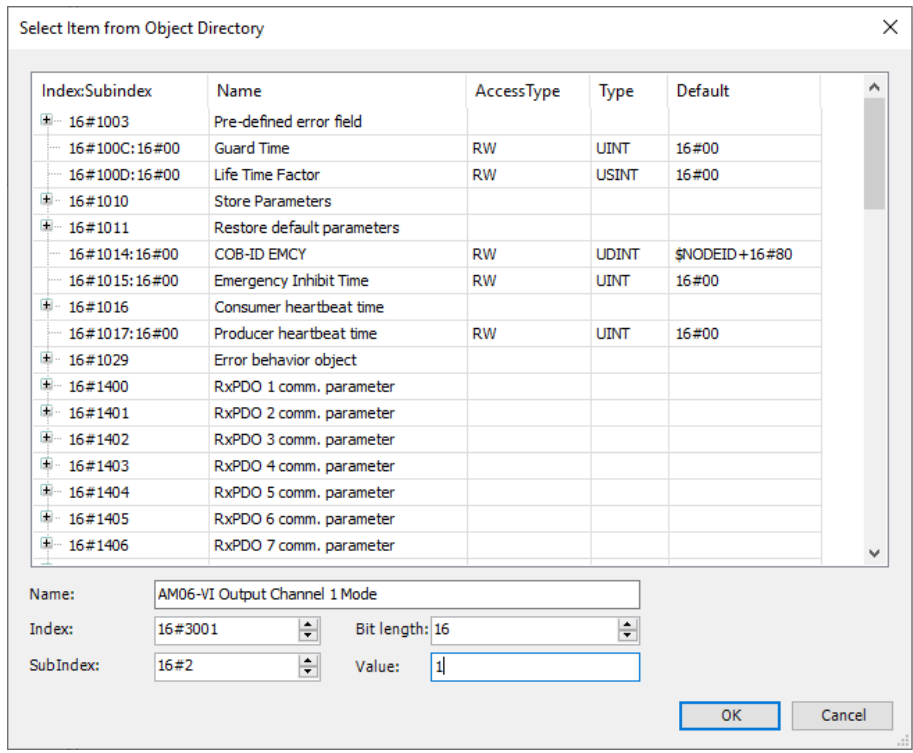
Select Item from Object Directory

| Index:Subindex | Name | AccessType | Type | Default |
|---|---|---|---|---|
| 16#1003 | Pre-defined error field | | | |
| 16#100C:16#00 | Guard Time | RW | UINT | 16#00 |
| 16#100D:16#00 | Life Time Factor | RW | USINT | 16#00 |
| 16#1010 | Store Parameters | | | |
| 16#1011 | Restore default parameters | | | |
| 16#1014:16#00 | COB-ID EMCY | RW | UDINT | $NODEID+16#80 |
| 16#1015:16#00 | Emergency Inhibit Time | RW | UINT | 16#00 |
| 16#1016 | Consumer heartbeat time | | | |
| 16#1017:16#00 | Producer heartbeat time | RW | UINT | 16#00 |
| 16#1029 | Error behavior object | | | |
| 16#1400 | RxPDO 1 comm. parameter | | | |
| 16#1401 | RxPDO 2 comm. parameter | | | |
| 16#1402 | RxPDO 3 comm. parameter | | | |
| 16#1403 | RxPDO 4 comm. parameter | | | |
| 16#1404 | RxPDO 5 comm. parameter | | | |
| 16#1405 | RxPDO 6 comm. parameter | | | |
| 16#1406 | RxPDO 7 comm. parameter | | | |

Name: AM06-VI Output Channel 1 Mode
Index: 16#3001
Bit length: 16
SubIndex: 16#2
Value: 1

OK
Cancel